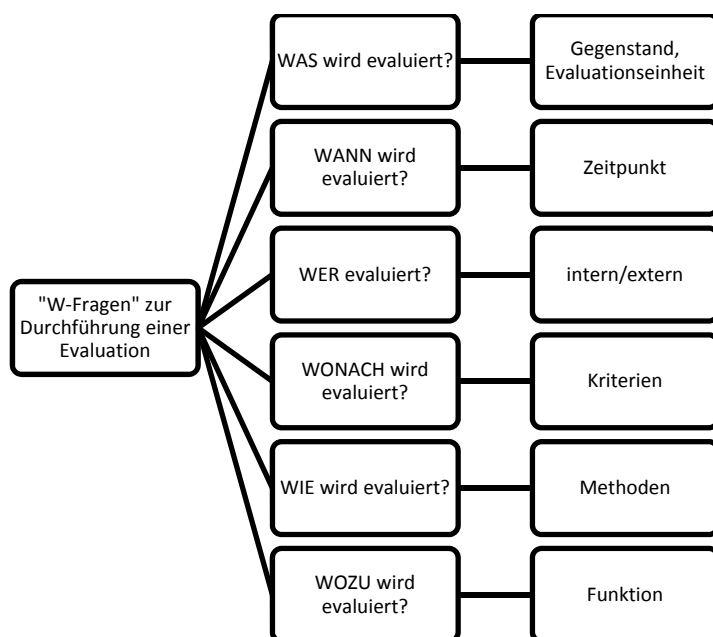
"W-Fragen" zur Durchführung einer Evaluation

WAS wird evaluiert?
Gegenstand, Evaluationseinheit

WANN wird evaluiert?
Zeitpunkt

WER evaluiert?
intern/extern

WONACH wird evaluiert?
Kriterien

WIE wird evaluiert?
Methoden

WOZU wird evaluiert?
Funktion